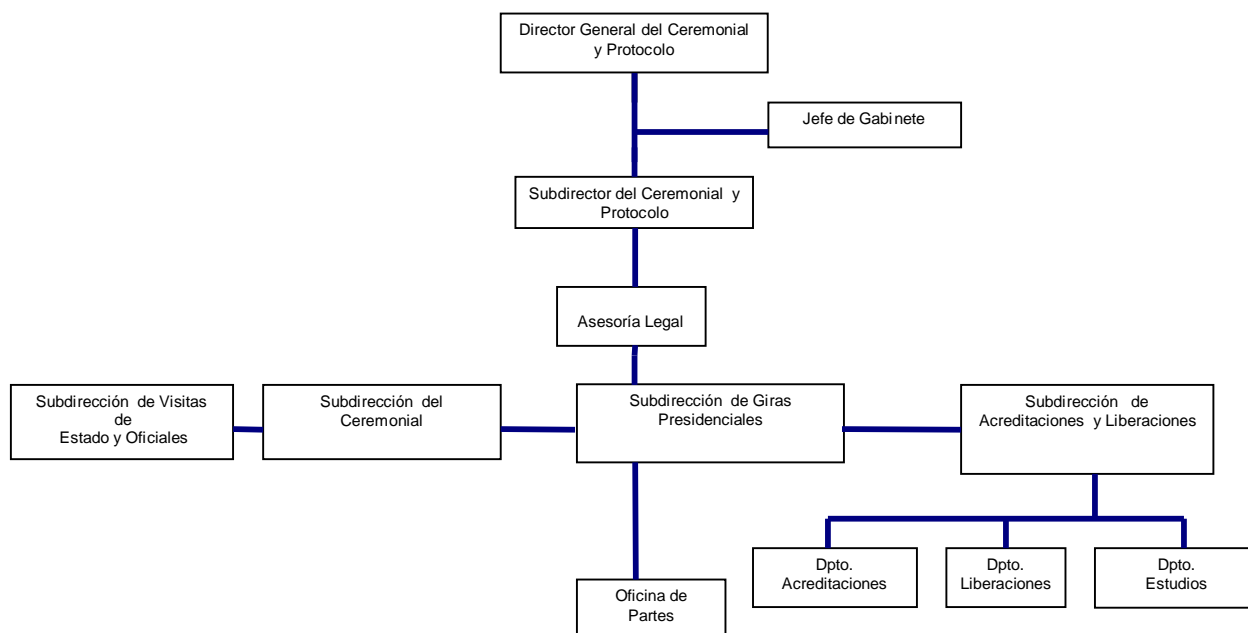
Director General del Ceremonial y Protocolo

Jefe de Gabinete

Subdirector del Ceremonial y Protocolo

Asesoría Legal

Subdirección de Visitas de Estado y Oficiales

Subdirección del Ceremonial

Subdirección de Giras Presidenciales

Subdirección de Acreditaciones y Liberaciones

Dpto. Acreditaciones

Dpto. Liberaciones

Dpto. Estudios

Oficina de Partes